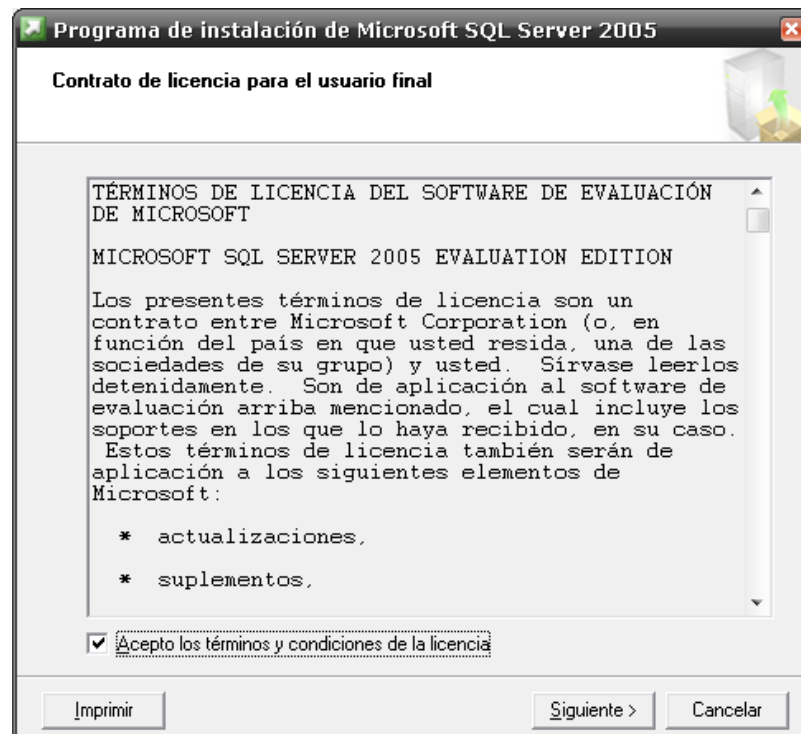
Programa de instalación de Microsoft SQL Server 2005

Contrato de licencia para el usuario final

TÉRMINOS DE LICENCIA DEL SOFTWARE DE EVALUACIÓN DE MICROSOFT

MICROSOFT SQL SERVER 2005 EVALUATION EDITION

Los presentes términos de licencia son un contrato entre Microsoft Corporation (o, en función del país en que usted resida, una de las sociedades de su grupo) y usted. Sírvase leerlos detenidamente. Son de aplicación al software de evaluación arriba mencionado, el cual incluye los soportes en los que lo haya recibido, en su caso. Estos términos de licencia también serán de aplicación a los siguientes elementos de Microsoft:

* actualizaciones,

* suplementos,

Acepto los términos y condiciones de la licencia

Imprimir

Siguiente >

Cancelar